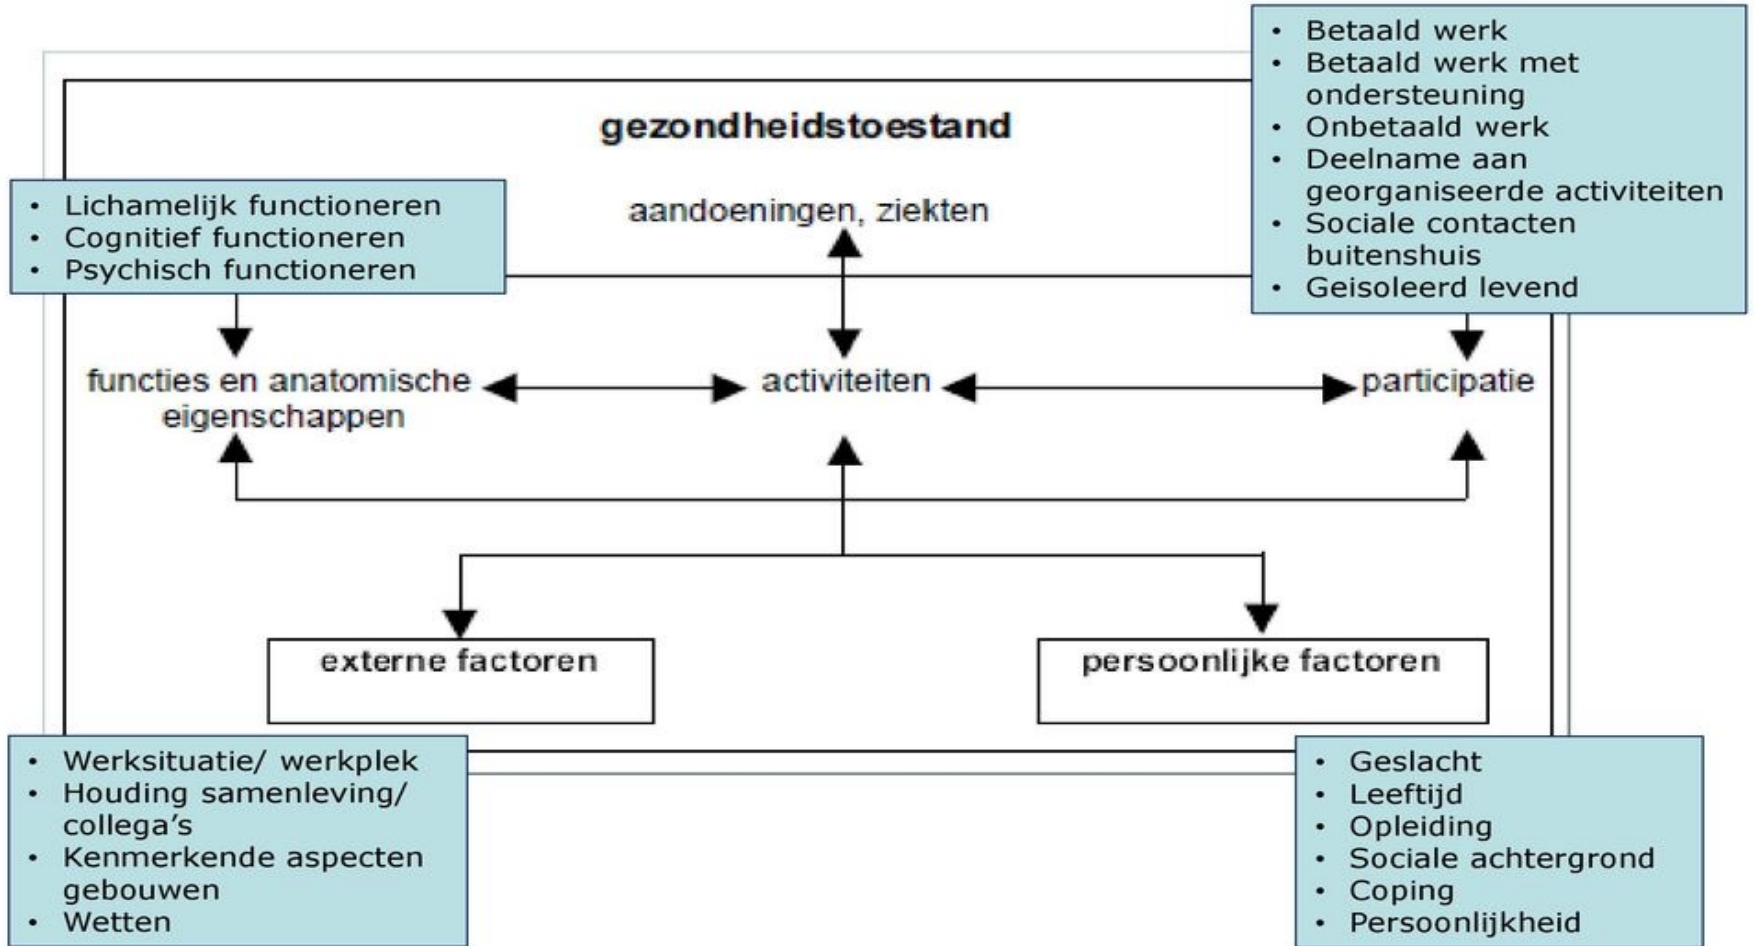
- Betaald werk
- Betaald werk met ondersteuning
- Onbetaald werk
- Deelname aan georganiseerde activiteiten
- Sociale contacten buitenshuis
- Geisoleerd levend

gezondheidstoestand

- Lichamelijk functioneren
- Cognitief functioneren
- Psychisch functioneren

aandoeningen, ziekten

functies en anatomische eigenschappen

activiteiten

participatie

externe factoren

persoonlijke factoren

- Werksituatie/ werkplek
- Houding samenleving/ collega's
- Kenmerkende aspecten gebouwen
- Wetten

- Geslacht
- Leeftijd
- Opleiding
- Sociale achtergrond
- Coping
- Persoonlijkheid